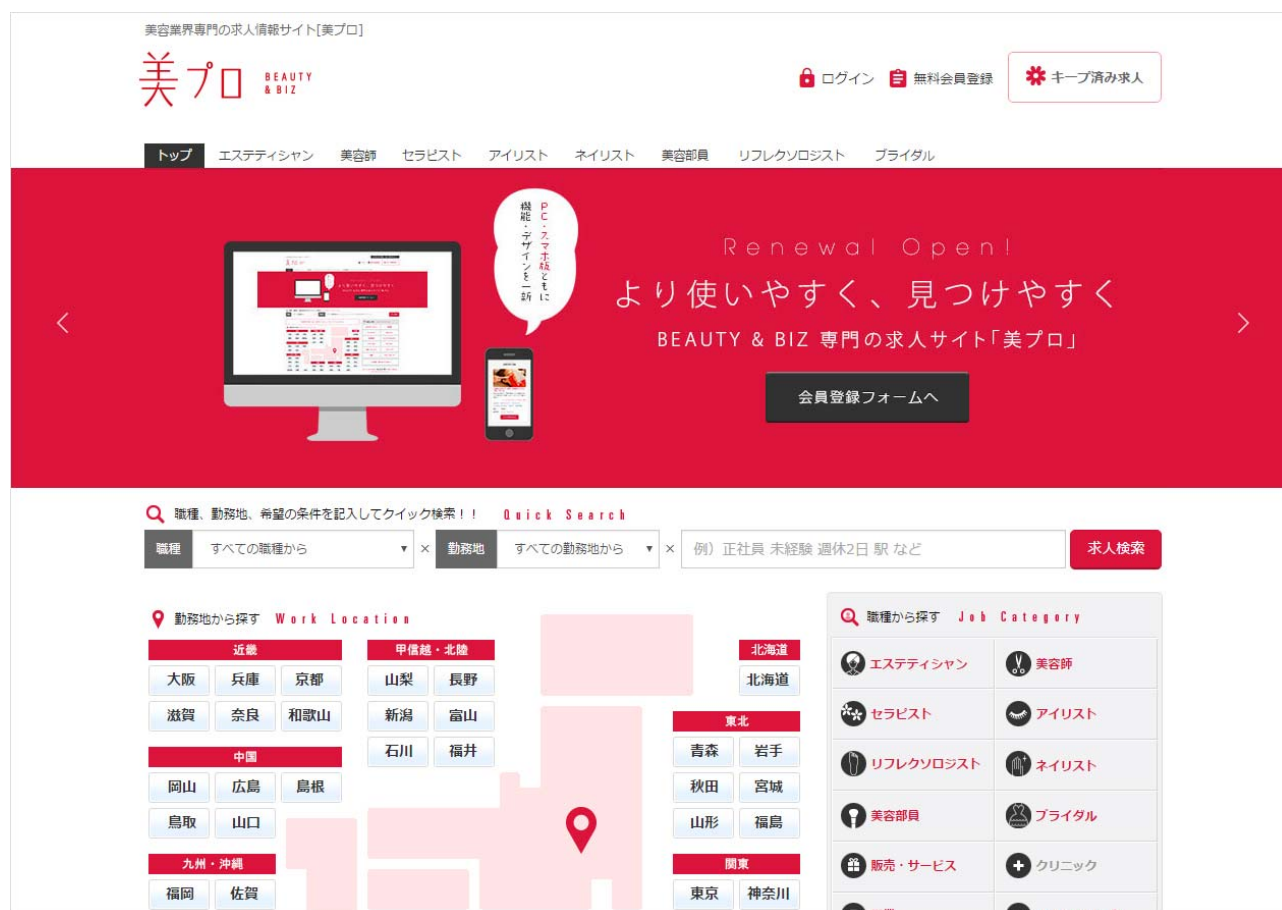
美容業界専門の求人情報サイト[美プロ]

美プロ BEAUTY & BIZ

ログイン 無料会員登録 キープ済み求人

トップ エステティシャン 美容師 セラピスト アイリスト ネイリスト 美容部員 リフレクソロジスト ブライダル

PC・スマホ版ともに機能・デザインを一新

Renewal Open!

より使いやすく、見つけやすく

BEAUTY & BIZ 専門の求人サイト「美プロ」

会員登録フォームへ

職種、勤務地、希望の条件を記入してクイック検索!! Quick Search

職種 すべての職種から × 勤務地 すべての勤務地から × 例）正社員 未経験 週休2日 駅 など 求人検索

勤務地から探す Work Location

近畿
大阪 兵庫 京都
滋賀 奈良 和歌山

中国
岡山 広島 島根
鳥取 山口

九州・沖縄
福岡 佐賀

甲信越・北陸
山梨 長野
新潟 富山
石川 福井

北海道
北海道

東北
青森 岩手
秋田 宮城
山形 福島

関東
東京 神奈川

職種から探す Job Category

エステティシャン 美容師
セラピスト アイリスト
リフレクソロジスト ネイリスト
美容部員 ブライダル
販売・サービス クリニック